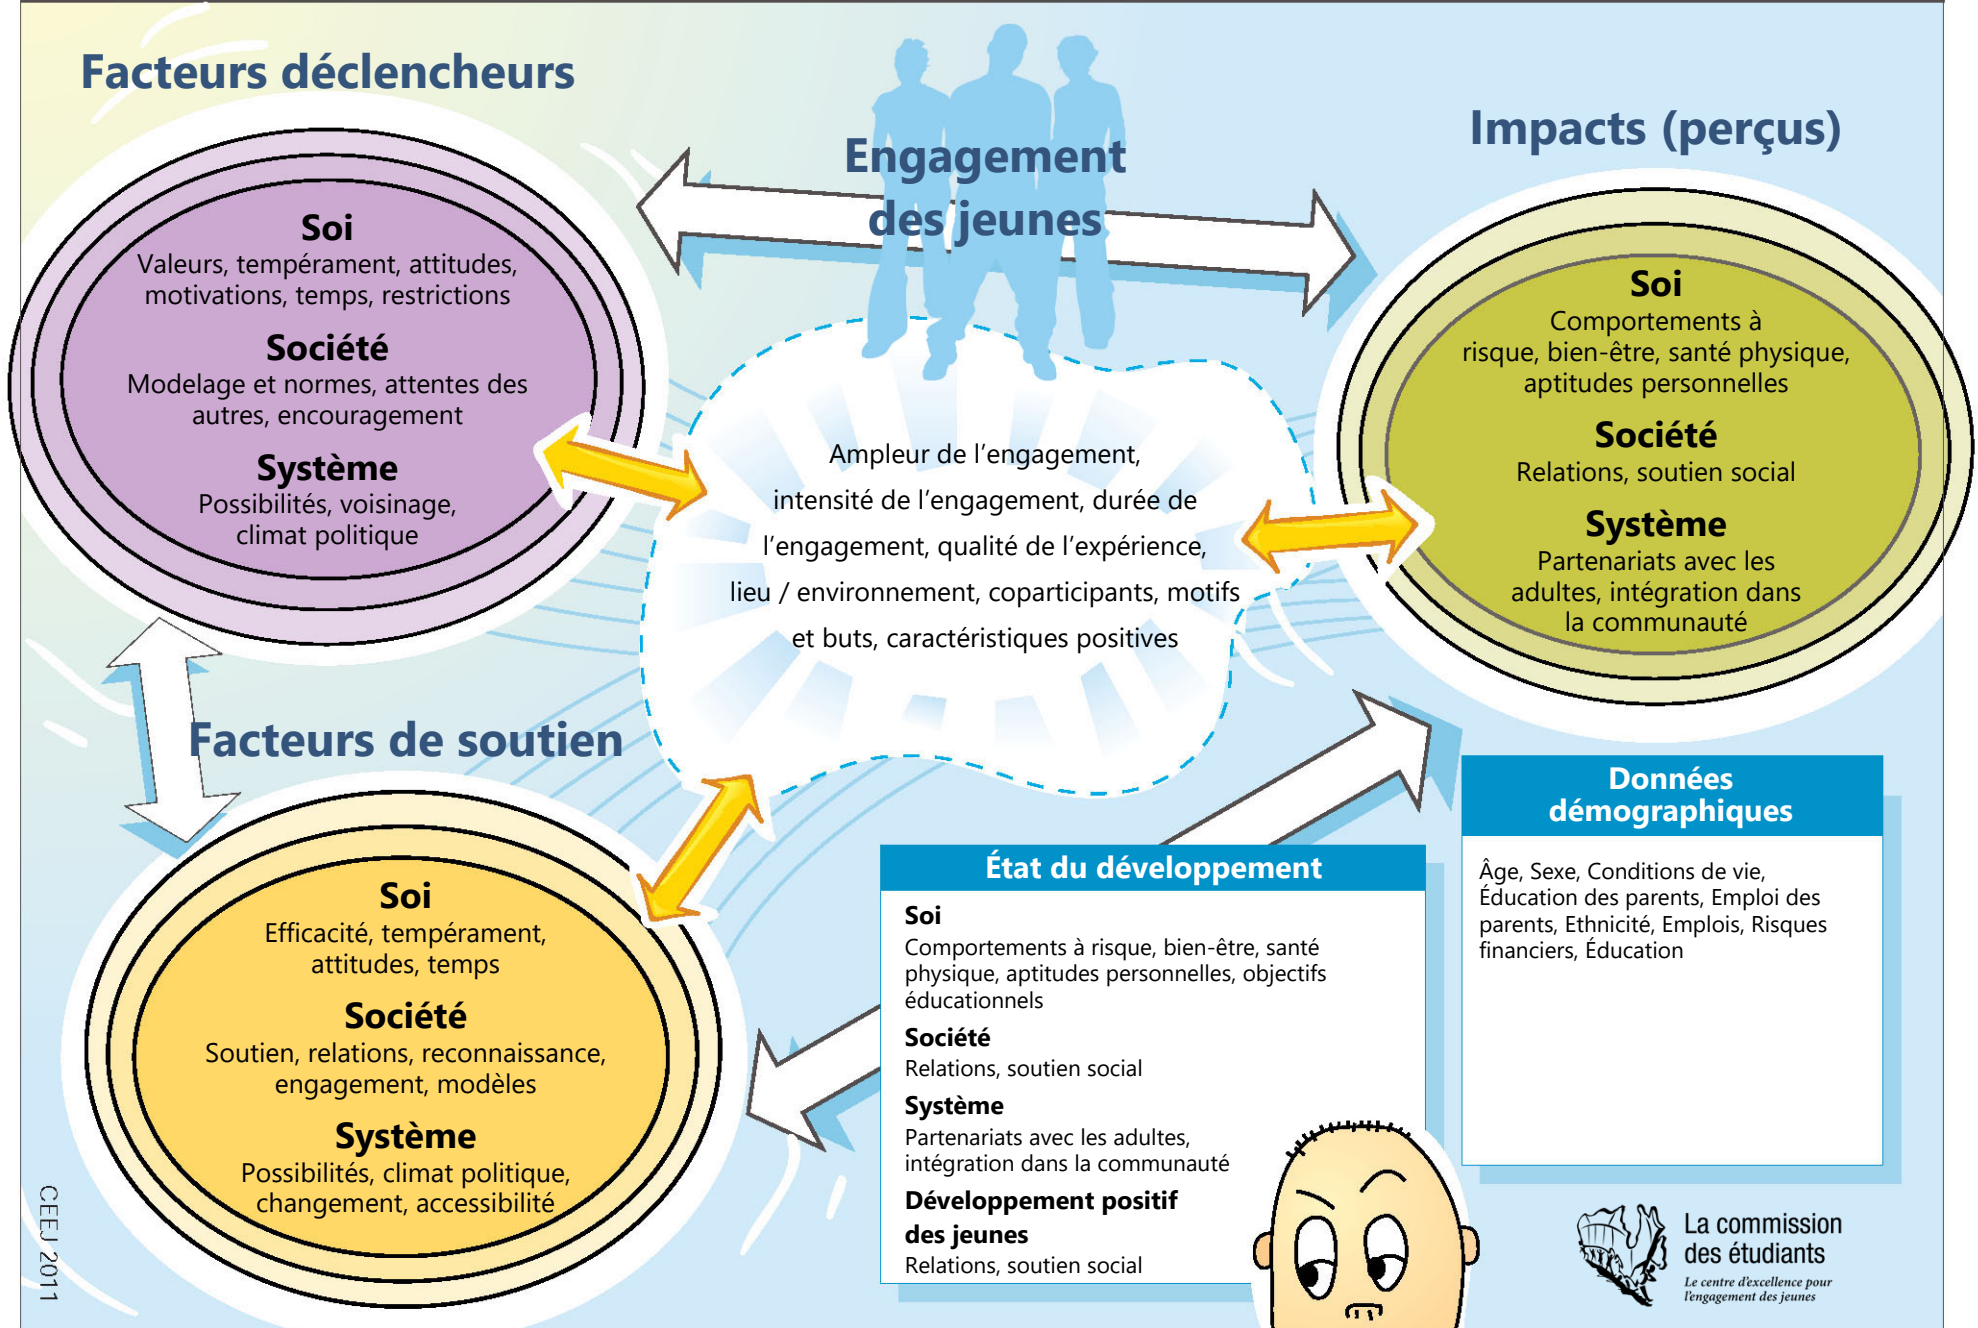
Facteurs déclencheurs

Soi
Valeurs, tempérament, attitudes, motivations, temps, restrictions

Société
Modelage et normes, attentes des autres, encouragement

Système
Possibilités, voisinage, climat politique

Engagement des jeunes

Ampleur de l'engagement, intensité de l'engagement, durée de l'engagement, qualité de l'expérience, lieu / environnement, coparticipants, motifs et buts, caractéristiques positives

Impacts (perçus)

Soi
Comportements à risque, bien-être, santé physique, aptitudes personnelles

Société
Relations, soutien social

Système
Partenariats avec les adultes, intégration dans la communauté

Facteurs de soutien

Soi
Efficacité, tempérament, attitudes, temps

Société
Soutien, relations, reconnaissance, engagement, modèles

Système
Possibilités, climat politique, changement, accessibilité

État du développement

Soi
Comportements à risque, bien-être, santé physique, aptitudes personnelles, objectifs éducationnels

Société
Relations, soutien social

Système
Partenariats avec les adultes, intégration dans la communauté

Développement positif des jeunes
Relations, soutien social

Données démographiques

Âge, Sexe, Conditions de vie, Éducation des parents, Emploi des parents, Ethnicité, Emplois, Risques financiers, Éducation

La commission des étudiants
Le centre d'excellence pour l'engagement des jeunes

CEEJ 2011